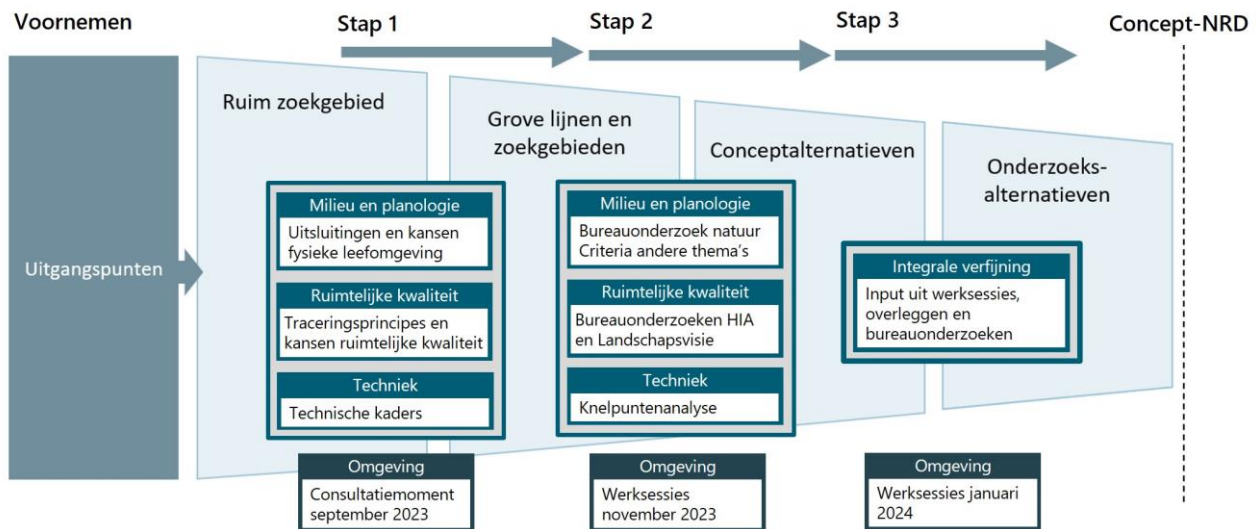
Voornemen

Stap 1

Stap 2

Stap 3

Concept-NRD

Uitgangspunten

Ruim zoekgebied

Milieu en planologie

Uitsluitingen en kansen fysieke leefomgeving

Ruimtelijke kwaliteit

Traceringsprincipes en kansen ruimtelijke kwaliteit

Techniek

Technische kaders

Omgeving

Consultatiemoment september 2023

Grove lijnen en zoekgebieden

Milieu en planologie

Bureauonderzoek natuur Criteria andere thema's

Ruimtelijke kwaliteit

Bureauonderzoeken HIA en Landschapsvisie

Techniek

Knelpuntenanalyse

Omgeving

Werksessies november 2023

Conceptalternatieven

Integrale verfijning

Input uit werksessies, overleggen en bureauonderzoeken

Omgeving

Werksessies januari 2024

Onderzoeks-alternatieven